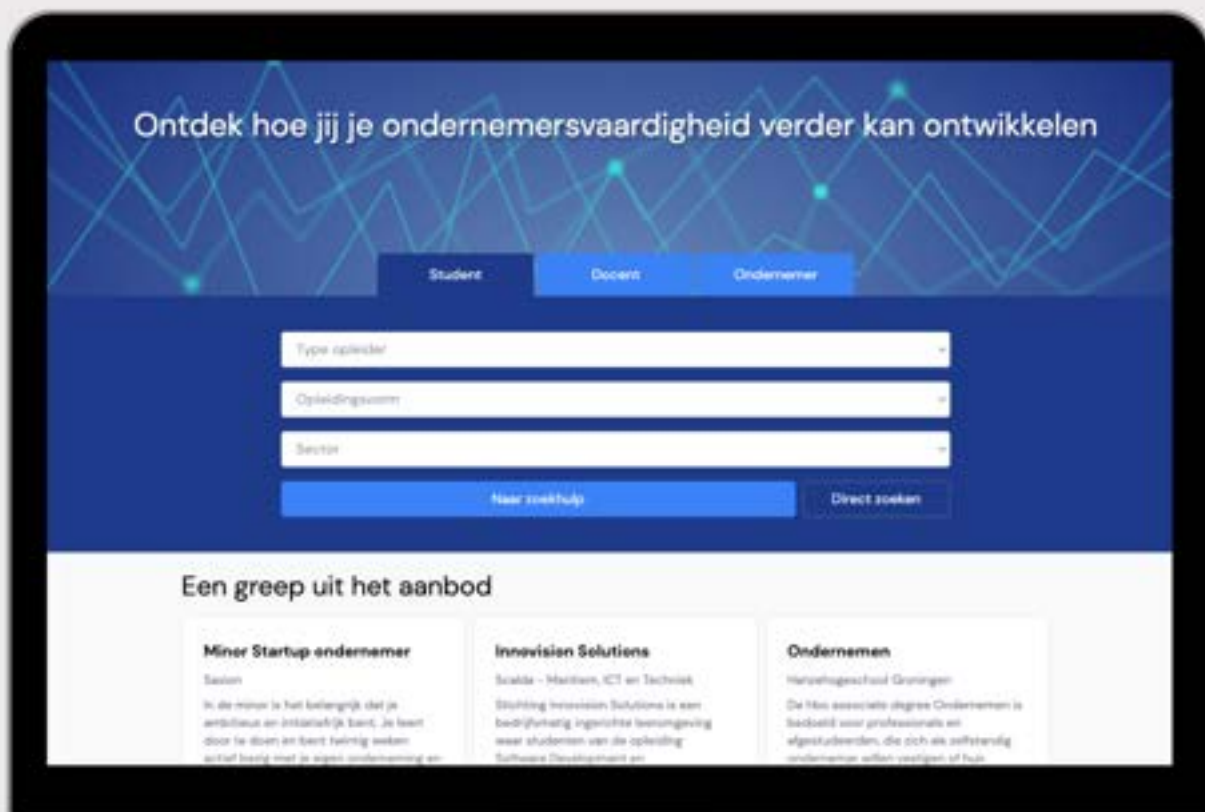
Ontdek hoe jij je ondernemersvaardigheid verder kan ontwikkelen

Student
Docent
Ondernemer

Type opleider

Opleidingsvorm

Sector

Naar zoekhulp
Direct zoeken

Een greep uit het aanbod

Minor Startup ondernemer

Saxion

In de minor is het belangrijk dat je ambitieus en initiatiefrijk bent. Je leert door te doen en bent twintig weken actief bezig met je eigen onderneming en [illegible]

Innovision Solutions

Scalda - Maritiem, ICT en Techniek

Stichting Innovision Solutions is een bedrijfsmatig ingerichte leeromgeving waar studenten van de opleiding Software Development en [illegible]

Ondernemen

Hanzehogeschool Groningen

De hbo associate degree Ondernemen is bedoeld voor professionals en afgestudeerden, die zich als zelfstandig ondernemer willen vestigen of hun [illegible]